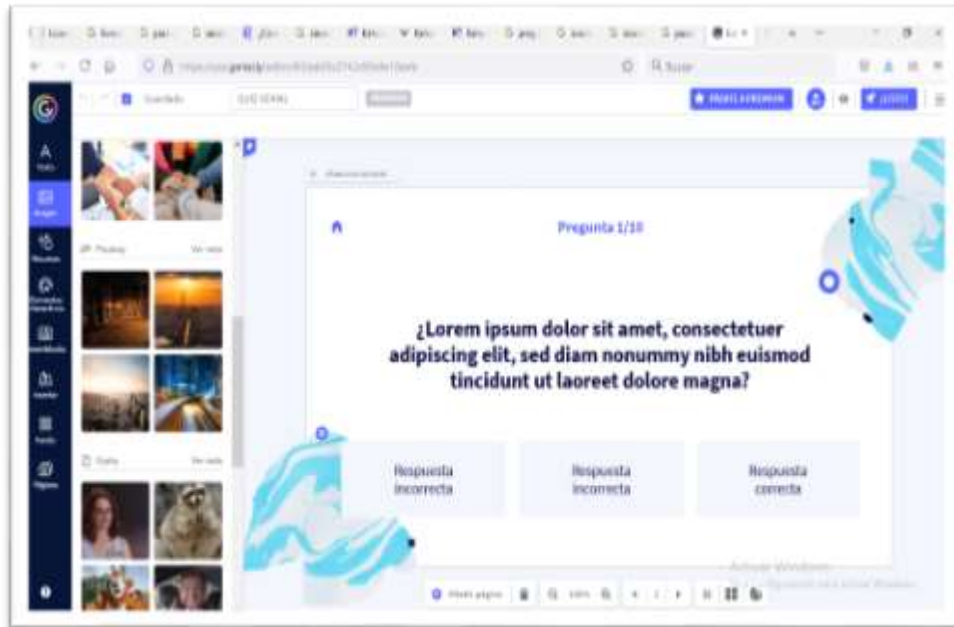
Pregunta 1/10

¿Lorem ipsum dolor sit amet, consectetuer adipiscing elit, sed diam nonummy nibh euismod tincidunt ut laoreet dolore magna?

Respuesta incorrecta

Respuesta incorrecta

Respuesta correcta

Guardado

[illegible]

Activar Windows